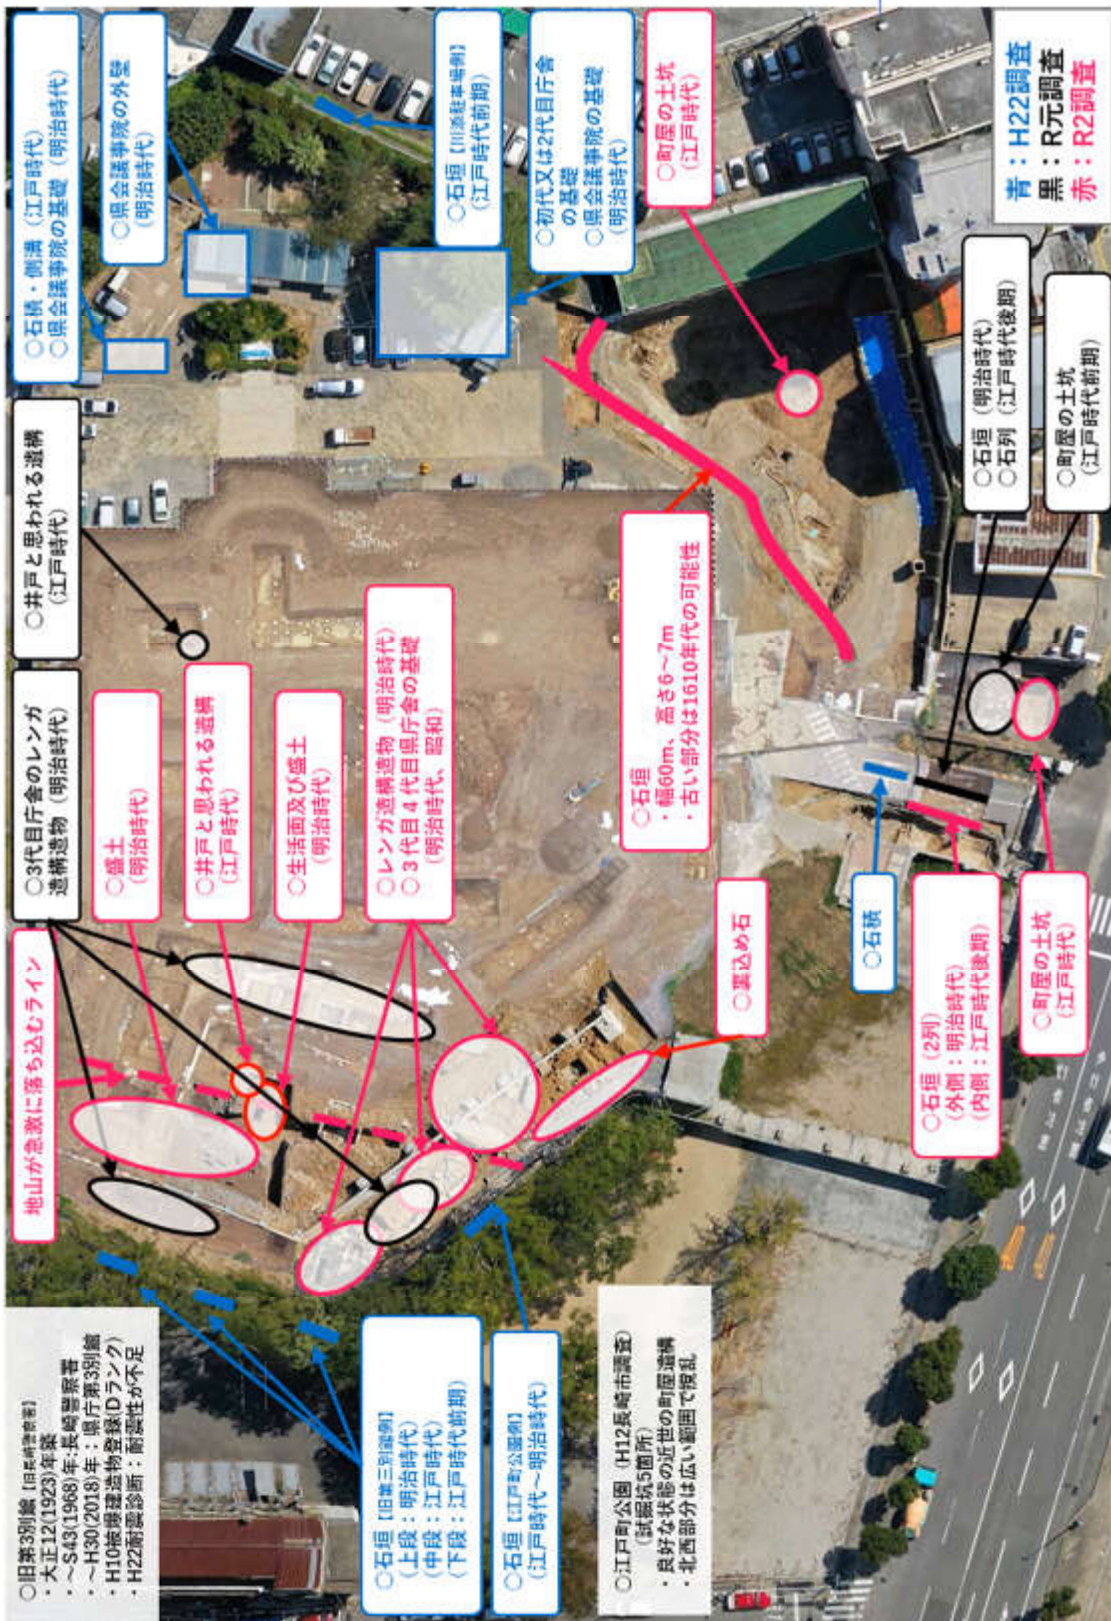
青：H22調査
黒：R元調査
赤：R2調査

○石積・側溝（江戸時代）
○県会議事院の基礎（明治時代）

○県会議事院の外壁（明治時代）

○石垣【旧議会駐車場側】（江戸時代前期）

○初代又は2代目庁舎の基礎
○県会議事院の基礎（明治時代）

○町屋の土坑（江戸時代）

○石垣（明治時代）
○石列（江戸時代後期）

○町屋の土坑（江戸時代前期）

○井戸と思われる遺構（江戸時代）

○3代目庁舎のレンガ遺構遺物（明治時代）

○盛土（明治時代）

○井戸と思われる遺構（江戸時代）

○生活面及び盛土（明治時代）

○レンガ遺構遺物（明治時代）
○3代目4代目県庁舎の基礎（明治時代、昭和）

○石垣
・幅60m、高さ6～7m
・古い部分は1610年代の可能性

○石積

○石垣（2列）（外側：明治時代）（内側：江戸時代後期）

○町屋の土坑（江戸時代）

○裏込め石

地山が急激に落ち込むライン

○旧第3別館【旧長崎警察署】
・大正12(1923)年築
・～S43(1968)年：長崎警察署
・～H30(2018)年：県庁第3別館
・H10総務建造物登録(Dランク)
・H22耐震診断：耐震性が不足

○石垣【旧第三別館側】
（上段：明治時代）
（中段：江戸時代）
（下段：江戸時代前期）

○石垣【江戸町公園側】
（江戸時代～明治時代）

○江戸町公園（H12長崎市調査）
（試掘坑5箇所）
・良好な状態の近世の町屋遺構
・北西部分は広い範囲で攪乱